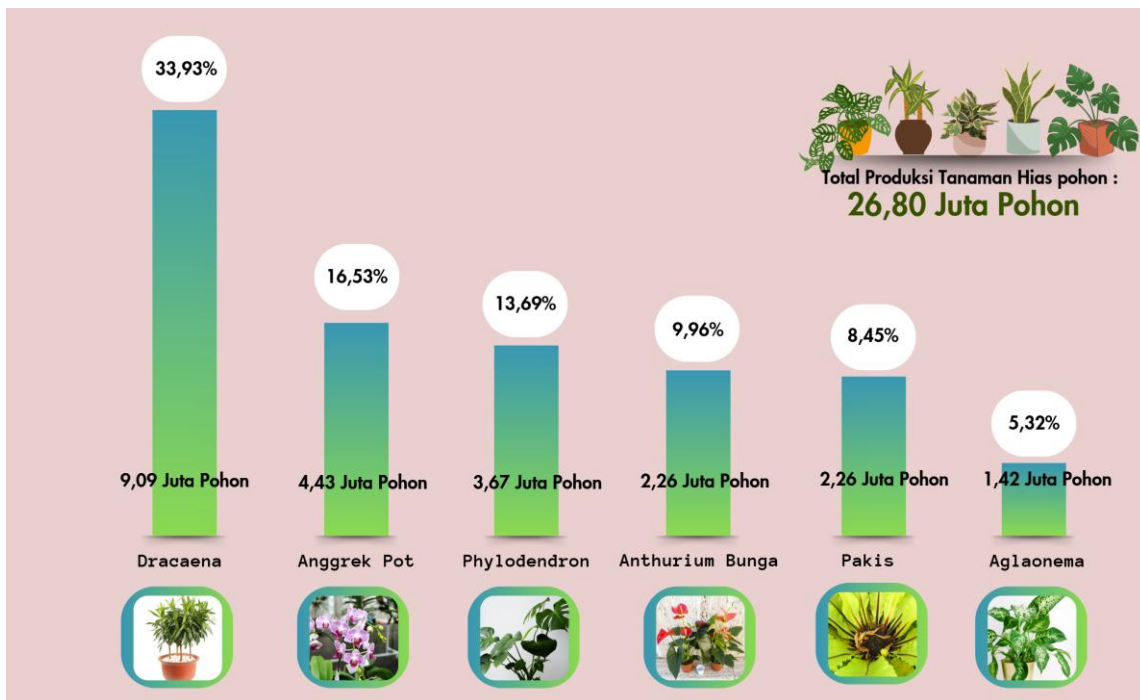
Total Produksi Tanaman Hias pohon :
26,80 Juta Pohon

33,93%
9,09 Juta Pohon
Dracaena

16,53%
4,43 Juta Pohon
Anggrek Pot

13,69%
3,67 Juta Pohon
Phylodendron

9,96%
2,26 Juta Pohon
Anthurium Bunga

8,45%
2,26 Juta Pohon
Pakis

5,32%
1,42 Juta Pohon
Aglaonema